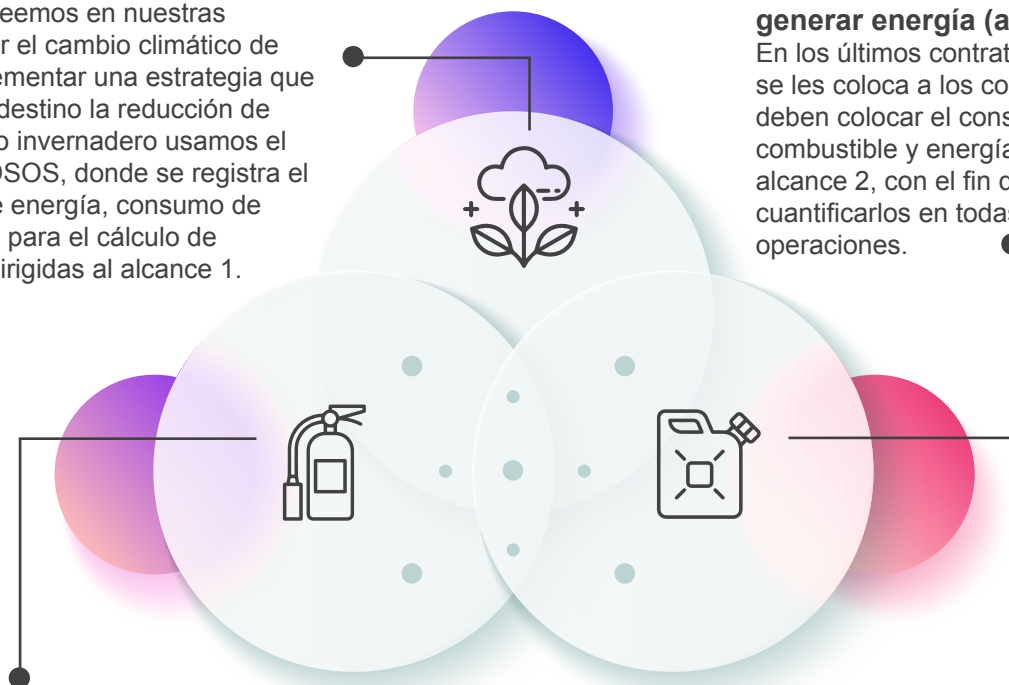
eemos en nuestras r el cambio climático de ementar una estrategia que destino la reducción de o invernadero usamos el OSOS, donde se registra el e energía, consumo de para el cálculo de irigidas al alcance 1.

generar energía (a
En los últimos contrat se les coloca a los co deben colocar el cons combustible y energía alcance 2, con el fin c cuantificarlos en todas operaciones.